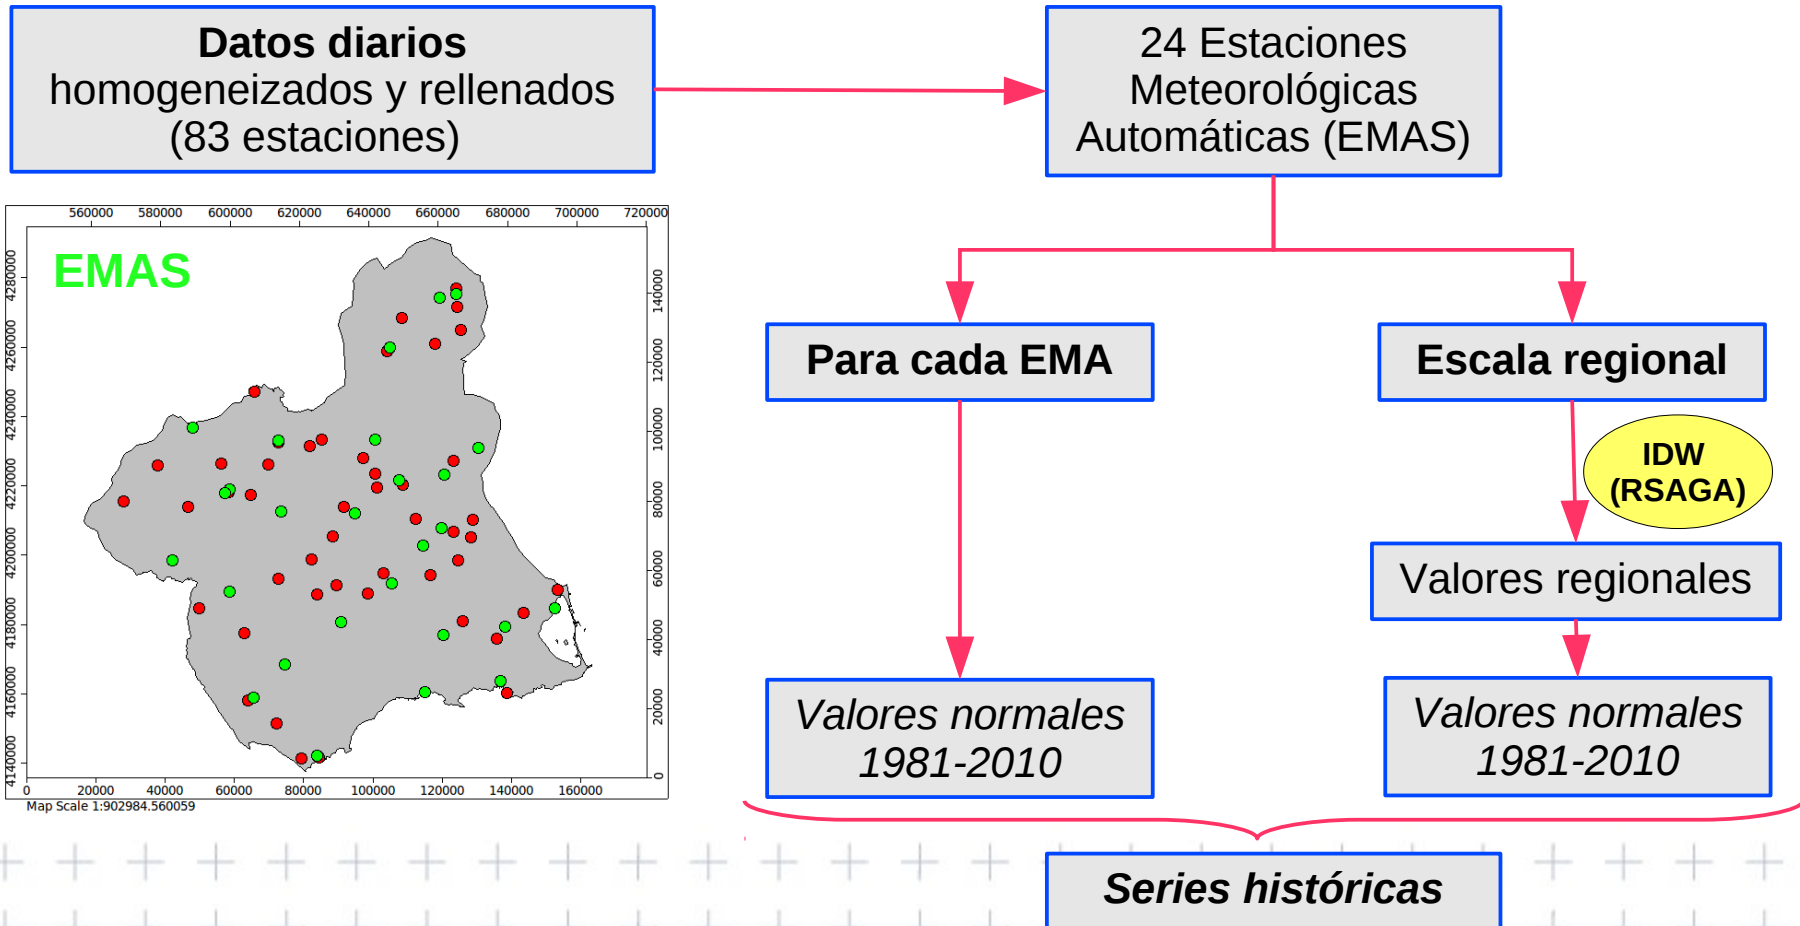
**Datos diarios**
homogeneizados y rellenados
(83 estaciones)

24 Estaciones
Meteorológicas
Automáticas (EMAS)

560000 580000 600000 620000 640000 660000 680000 700000 720000

EMAS

4280000 4260000 4240000 4220000 4200000 4180000 4160000 4140000

140000 120000 100000 80000 60000 40000 20000 0

0 20000 40000 60000 80000 100000 120000 140000 160000

Map Scale 1:902984.560059

**Para cada EMA**

**Escala regional**

**IDW (RSAGA)**

Valores regionales

*Valores normales 1981-2010*

*Valores normales 1981-2010*

***Series históricas***